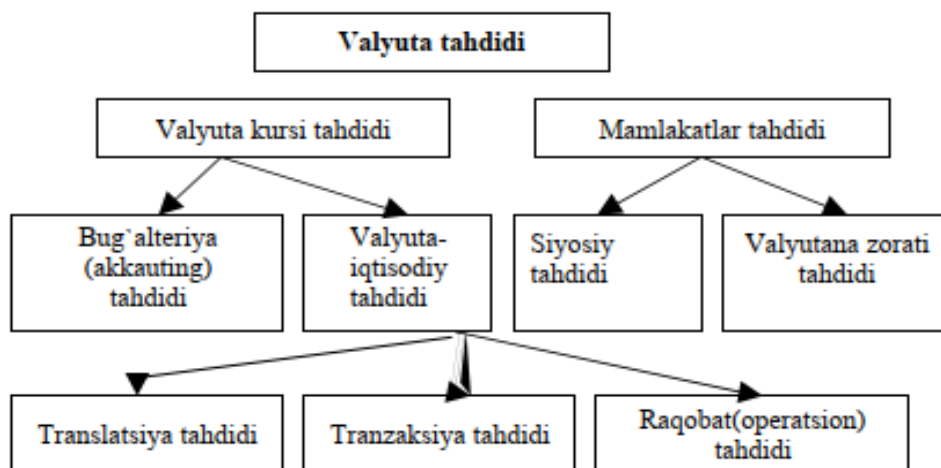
Valyuta tahdidi

Valyuta kursi tahdidi

Mamlakatlar tahdidi

Bug`alteriya (akkauting) tahdidi

Valyuta-iqtisodiy tahdidi

Siyosiy tahdidi

Valyutana zorati tahdidi

Translatsiya tahdidi

Tranzaksiya tahdidi

Raqobat(operatsion) tahdidi